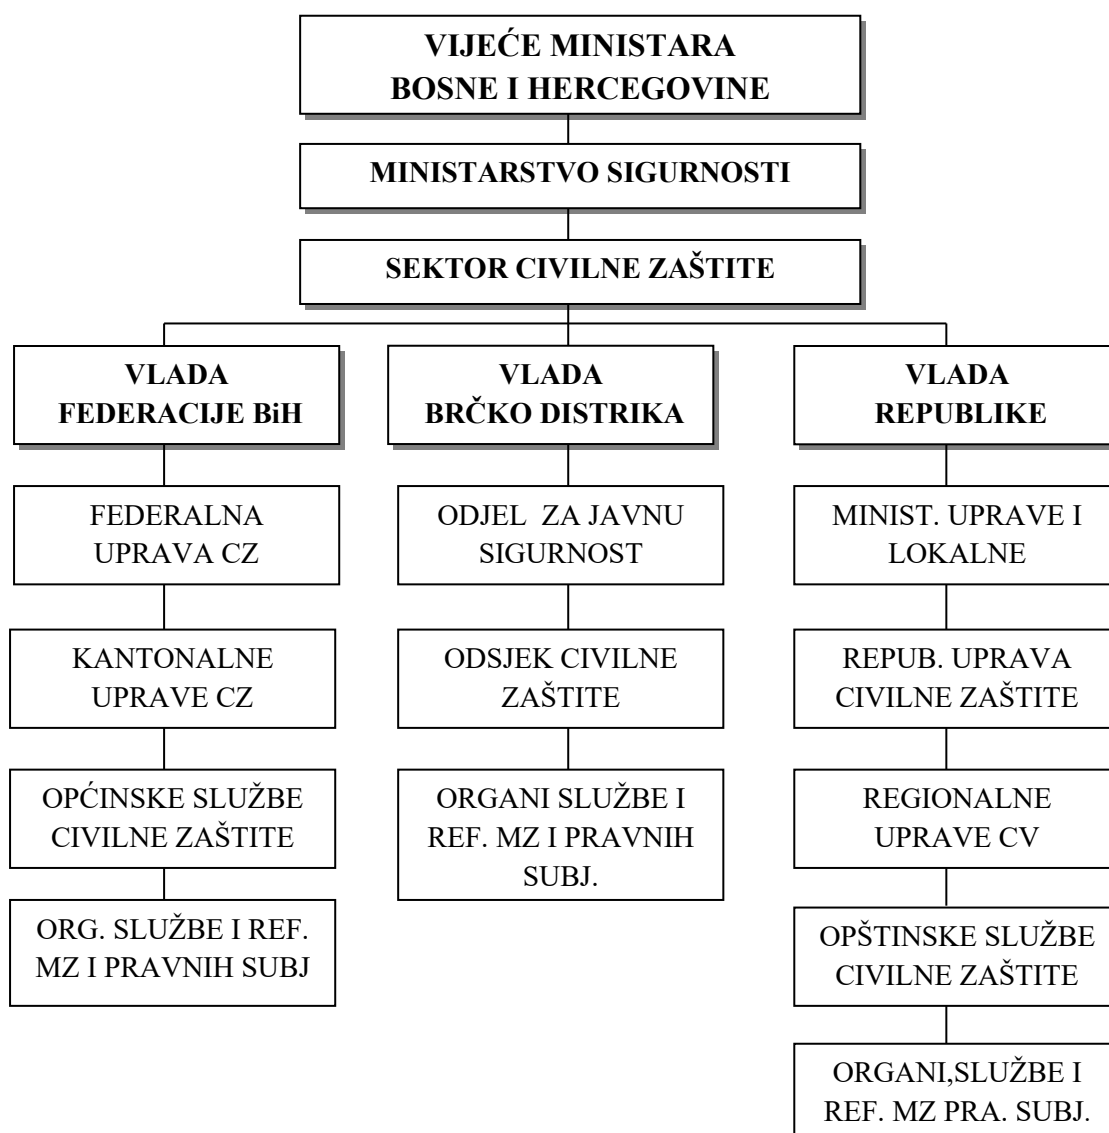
VIJEĆE MINISTARA BOSNE I HERCEGOVINE

MINISTARSTVO SIGURNOSTI

SEKTOR CIVILNE ZAŠTITE

VLADA FEDERACIJE BiH

FEDERALNA UPRAVA CZ

KANTONALNE UPRAVE CZ

OPĆINSKE SLUŽBE CIVILNE ZAŠTITE

ORG. SLUŽBE I REF. MZ I PRAVNIH SUBJ

VLADA BRČKO DISTRIKA

ODJEL ZA JAVNU SIGURNOST

ODSJEK CIVILNE ZAŠTITE

ORGANI SLUŽBE I REF. MZ I PRAVNIH SUBJ.

VLADA REPUBLIKE

MINIST. UPRAVE I LOKALNE

REPUB. UPRAVA CIVILNE ZAŠTITE

REGIONALNE UPRAVE CV

OPŠTINSKE SLUŽBE CIVILNE ZAŠTITE

ORGANI,SLUŽBE I REF. MZ PRA. SUBJ.